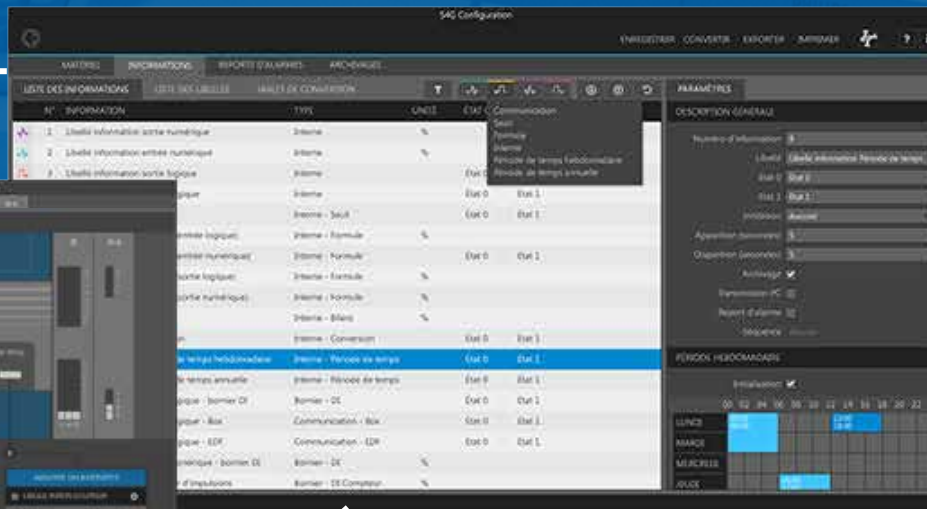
S4G Configuration

ENREGISTRER CONVERTIR EXPORTER IMPRIMER ?

MATÉRIEL INFORMATIONS REPORTS D'ALARMES ARCHIVAGES

LISTE DES INFORMATIONS LISTE DES LIBELLÉS TABLES DE CONVERSION

PARAMÈTRES

N° INFORMATION TYPE UNITÉ ÉTAT

Communication
Seuil
Formule
Interne
Période de temps hebdomadaire
Période de temps annuelle

| | N° | INFORMATION | TYPE | UNITÉ | ÉTAT 0 | ÉTAT 1 |
|---|---|---|---|---|---|---|
| | 1 | Libellé information sortie numérique | Interne | % | | |
| | 2 | Libellé information entrée numérique | Interne | % | | |
| | 3 | Libellé information sortie logique | Interne | | État 0 | État 1 |
| | | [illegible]gique | Interne | | État 0 | État 1 |
| | | | Interne - Seuil | | État 0 | État 1 |
| | | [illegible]ntrée logique) | Interne - Formule | % | | |
| | | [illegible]ntrée numérique) | Interne - Formule | | État 0 | État 1 |
| | | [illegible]ortie logique) | Interne - Formule | % | | |
| | | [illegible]ortie numérique) | Interne - Formule | % | | |
| | | | Interne - Bilans | % | | |
| | | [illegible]n | Interne - Conversion | | État 0 | État 1 |
| | | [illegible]e temps hebdomadaire | Interne - Période de temps | | État 0 | État 1 |
| | | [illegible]e temps annuelle | Interne - Période de temps | | État 0 | État 1 |
| | | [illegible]gique - bornier DI | Bornier - DI | | État 0 | État 1 |
| | | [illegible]gique - Box | Communication - Box | | État 0 | État 1 |
| | | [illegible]gique - EDF | Communication - EDF | | État 0 | État 1 |
| | | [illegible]mérique - bornier DI | Bornier - DI | % | | |
| | | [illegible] d'impulsions | Bornier - DI Compteur | % | | |

DESCRIPTION GÉNÉRALE

Numéro d'information 8
Libellé Libellé information Période de temps
État 0 État 0
État 1 État 1
Inhibition Aucune
Apparition (secondes) 5
Disparition (secondes) 5
Archivage
Transmission PC
Report d'alarme
Séquence

PÉRIODE HEBDOMADAIRE

Initialisation
00 02 04 06 08 10 12 14 16 18 20 22
LUNDI
MARDI
MERCREDI
JEUDI

AJOUTER UN ÉQUIPEMENT
LIBELLÉ INTERLOCUTEUR